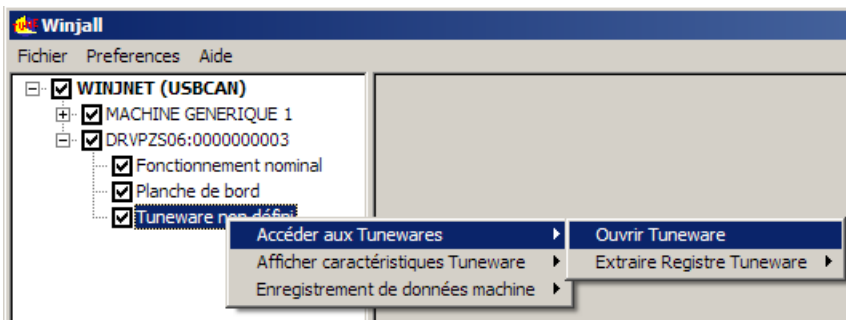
Winjall

Fichier Preferences Aide

WINJNET (USBCAN)
MACHINE GENERIQUE 1
DRVPZS06:0000000003
Fonctionnement nominal
Planche de bord
Tuneware non défini

Accéder aux Tunewares
Afficher caractéristiques Tuneware
Enregistrement de données machine

Ouvrir Tuneware
Extraire Registre Tuneware